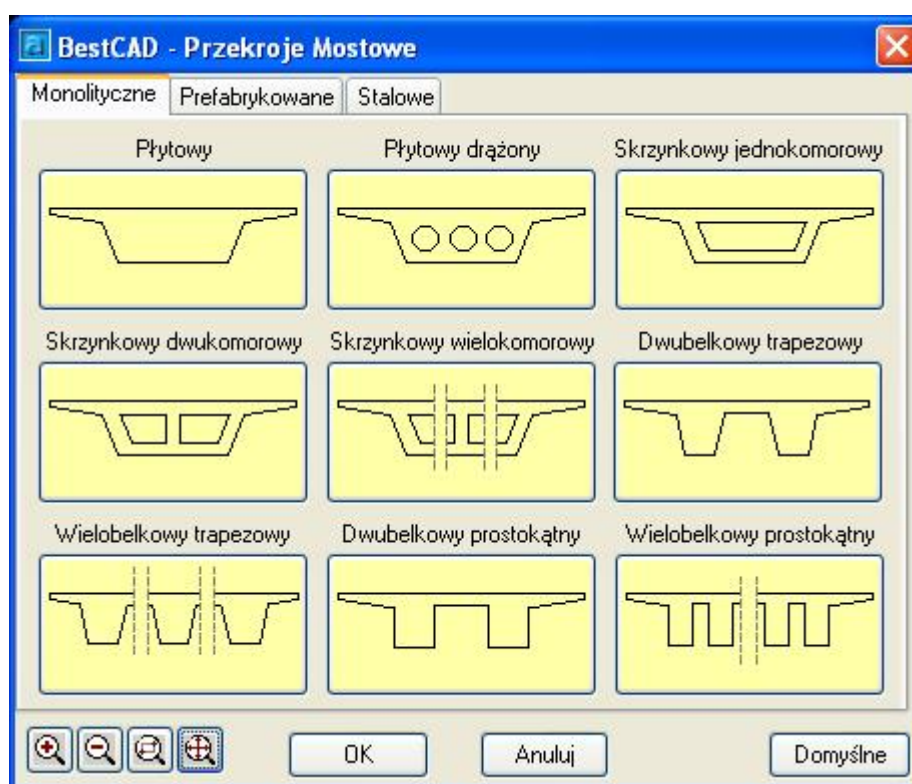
BestCAD - Przekroje Mostowe

Monolityczne | Prefabrykowane | Stalowe

Płytowy

Płytowy drążony

Skrzynkowy jednokomorowy

Skrzynkowy dwukomorowy

Skrzynkowy wielokomorowy

Dwubelkowy trapezowy

Wielobelkowy trapezowy

Dwubelkowy prostokątny

Wielobelkowy prostokątny

OK

Anuluj

Domyślne